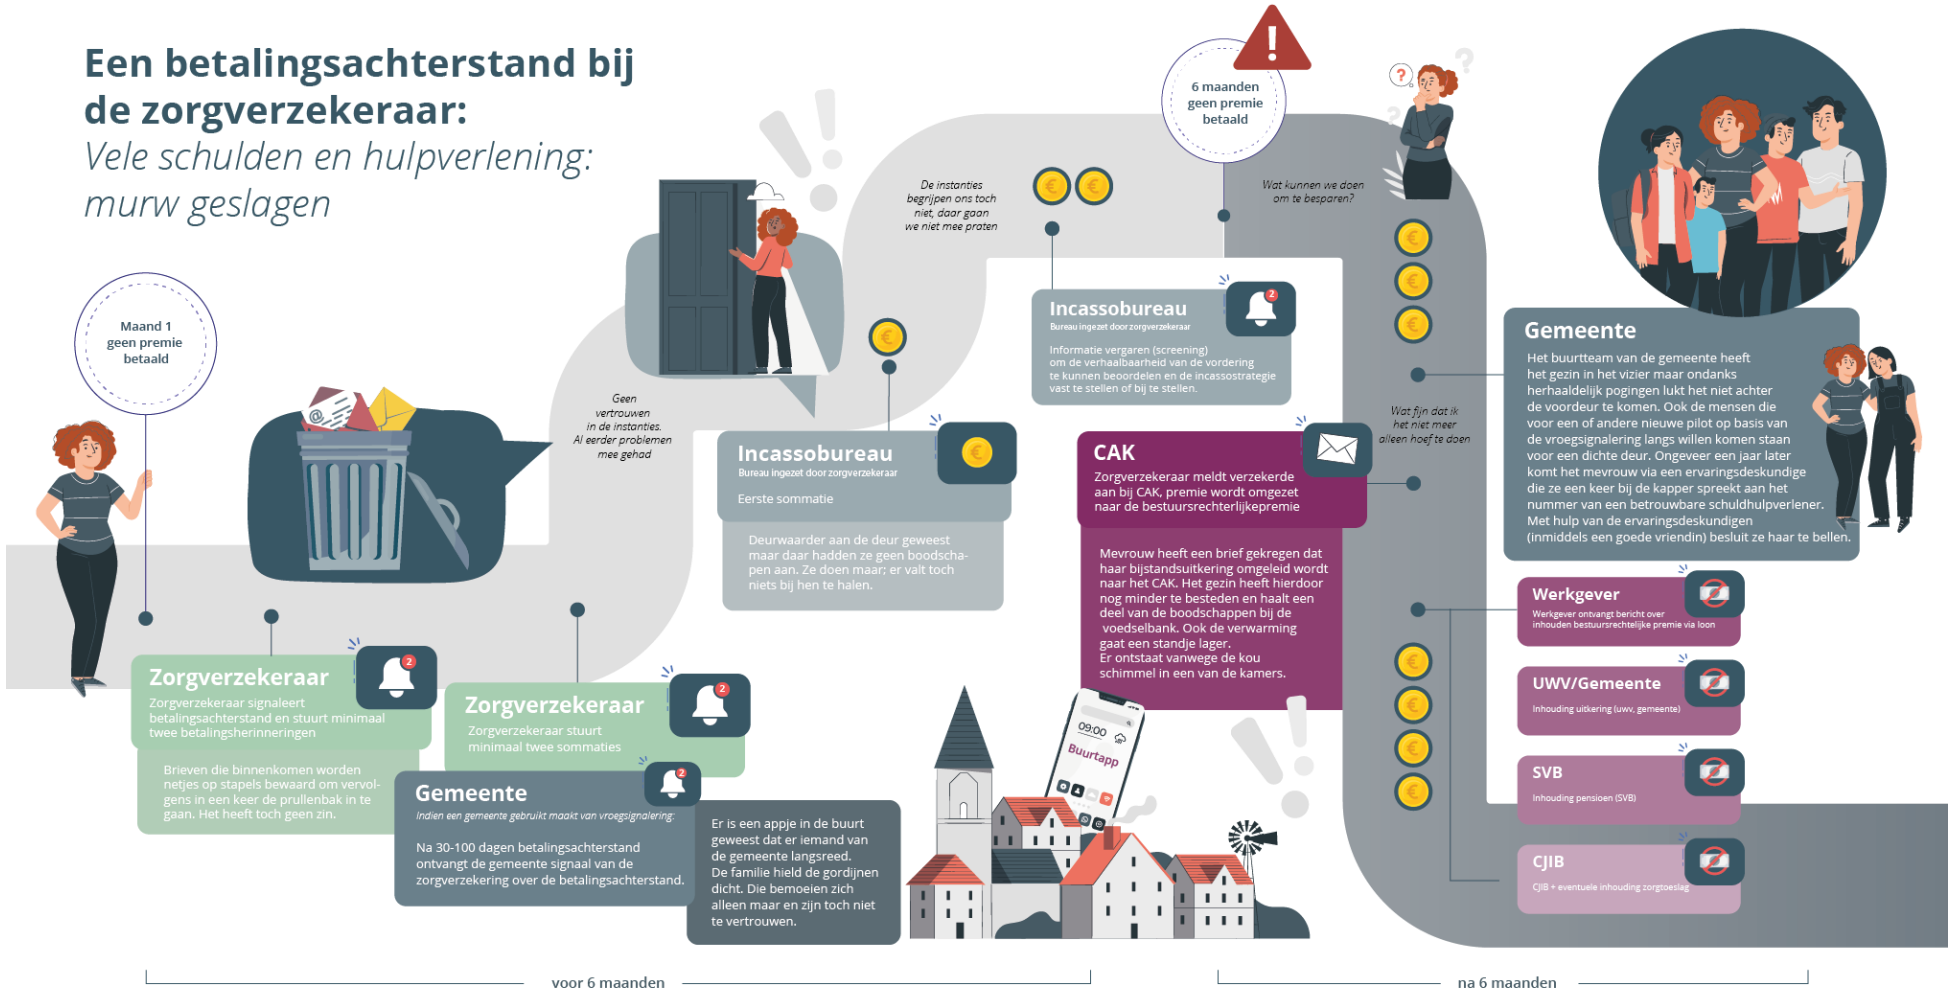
Een betalingsachterstand bij de zorgverzekeraar:
Vele schulden en hulpverlening: murw geslagen

Maand 1 geen premie betaald

Zorgverzekeraar
Zorgverzekeraar signaleert betalingsachterstand en stuurt minimaal twee betalingsherinneringen

Brieven die binnenkomen worden netjes op stapels bewaard om vervolgens in een keer de prullenbak in te gaan. Het heeft toch geen zin.

Geen vertrouwen in de instanties. Al eerder problemen mee gehad

Zorgverzekeraar
Zorgverzekeraar stuurt minimaal twee sommaties

Gemeente
Indien een gemeente gebruikt maakt van vroegsignalering:

Na 30-100 dagen betalingsachterstand ontvangt de gemeente signaal van de zorgverzekering over de betalingsachterstand.

Er is een appje in de buurt geweest dat er iemand van de gemeente langsreed. De familie hield de gordijnen dicht. Die bemoeien zich alleen maar en zijn toch niet te vertrouwen.

Incassobureau
Bureau ingezet door zorgverzekeraar
Eerste sommatie

Deurwaarder aan de deur geweest maar daar hadden ze geen boodschapen aan. Ze doen maar; er valt toch niets bij hen te halen.

De instanties begrijpen ons toch niet, daar gaan we niet mee praten

09:00
Buurtapp

Incassobureau
Bureau ingezet door zorgverzekeraar
Informatie vergaren (screening) om de verhaalbaarheid van de vordering te kunnen beoordelen en de incassostrategie vast te stellen of bij te stellen.

6 maanden geen premie betaald

Wat kunnen we doen om te besparen?

CAK
Zorgverzekeraar meldt verzekerde aan bij CAK, premie wordt omgezet naar de bestuursrechterlijkepremie

Mevrouw heeft een brief gekregen dat haar bijstandsuitkering omgeleid wordt naar het CAK. Het gezin heeft hierdoor nog minder te besteden en haalt een deel van de boodschappen bij de voedselbank. Ook de verwarming gaat een standje lager. Er ontstaat vanwege de kou schimmel in een van de kamers.

Wat fijn dat ik het niet meer alleen hoef te doen

Gemeente
Het buurtteam van de gemeente heeft het gezin in het vizier maar ondanks herhaaldelijk pogingen lukt het niet achter de voordeur te komen. Ook de mensen die voor een of andere nieuwe pilot op basis van de vroegsignalering langs willen komen staan voor een dichte deur. Ongeveer een jaar later komt het mevrouw via een ervaringsdeskundige die ze een keer bij de kapper spreekt aan het nummer van een betrouwbare schuldhulpverlener. Met hulp van de ervaringsdeskundigen (inmiddels een goede vriendin) besluit ze haar te bellen.

Werkgever
Werkgever ontvangt bericht over inhouden bestuursrechtelijke premie via loon

UWV/Gemeente
Inhouding uitkering (uwv, gemeente)

SVB
Inhouding pensioen (SVB)

CJIB
CJIB + eventuele inhouding zorgtoeslag

voor 6 maanden
na 6 maanden